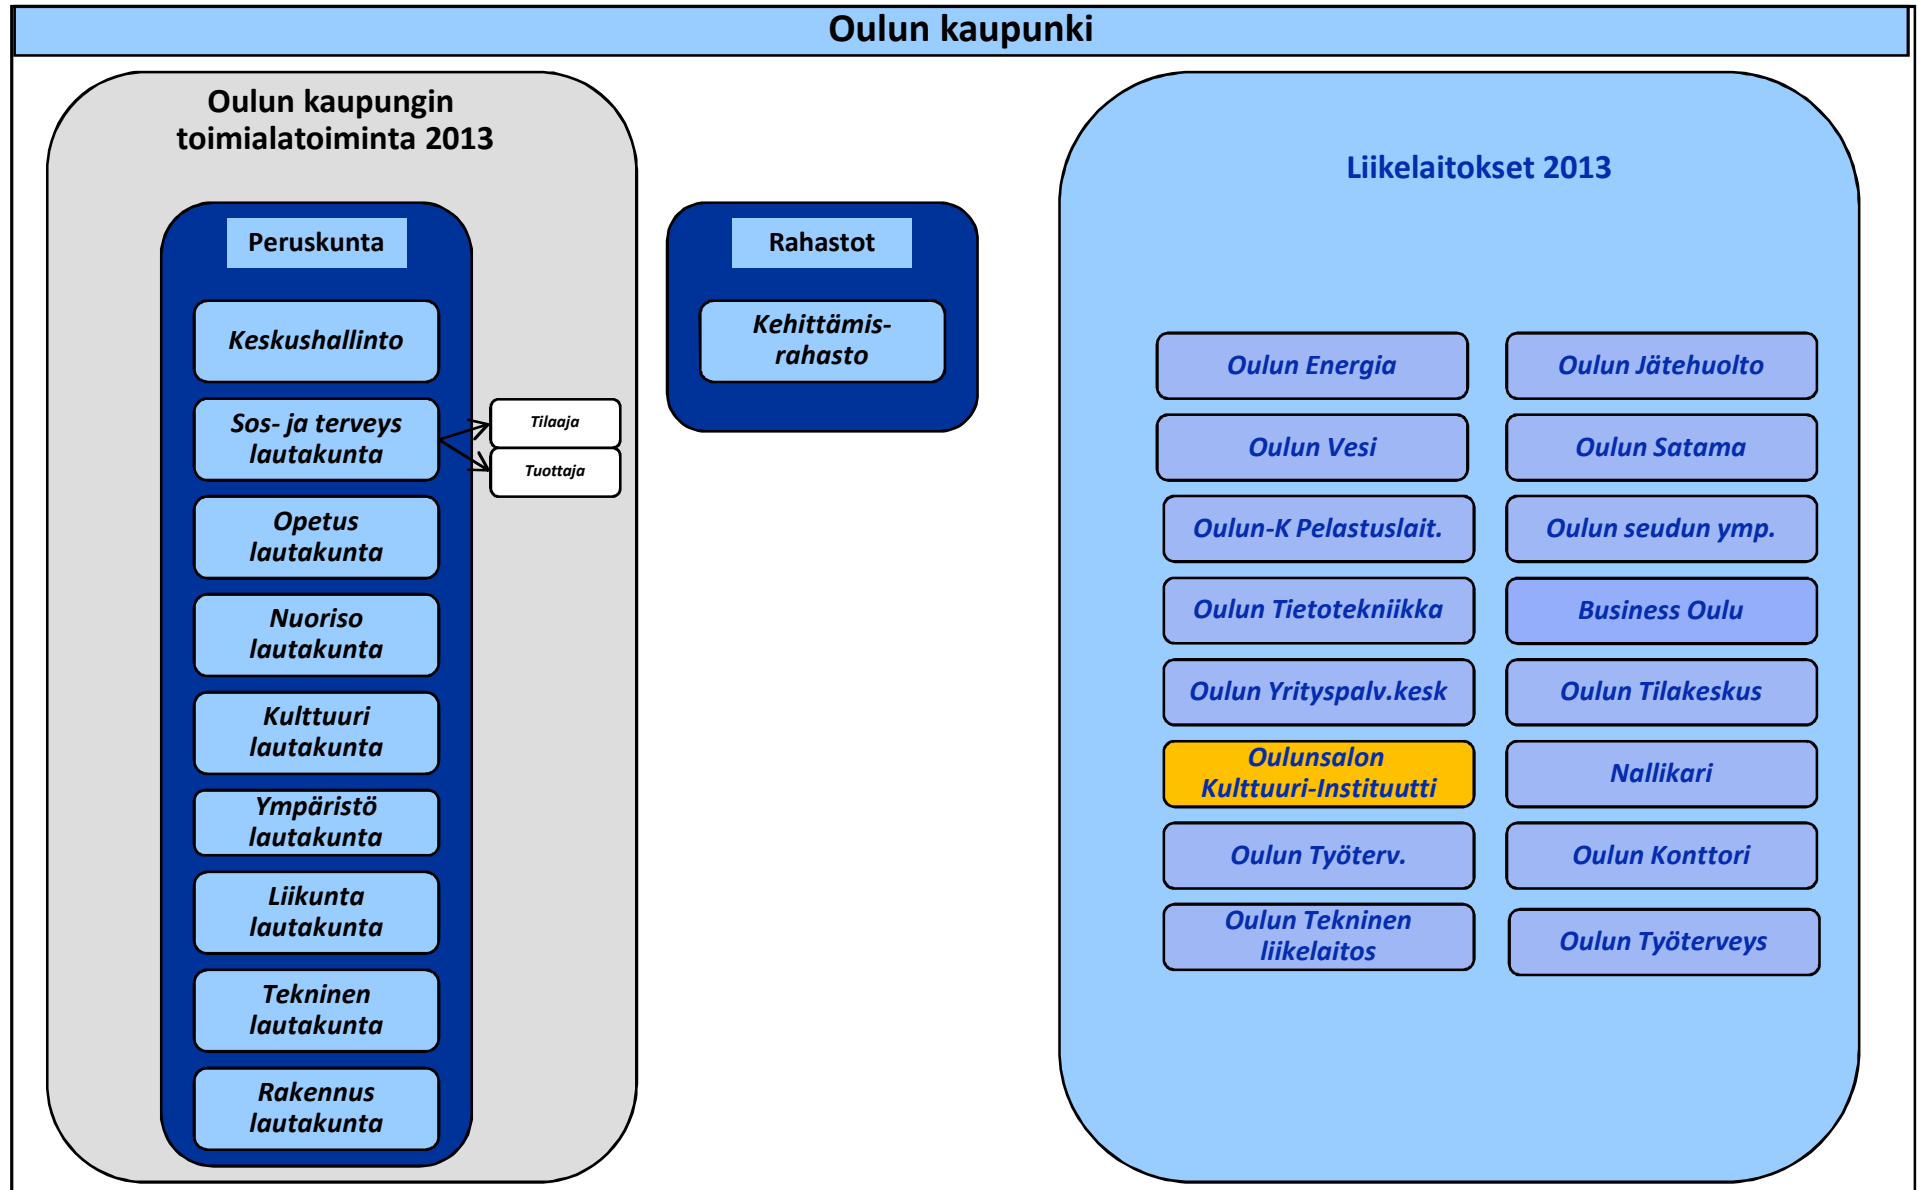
Oulun kaupunki

Oulun kaupungin toimialatoiminta 2013

Peruskunta

Keskushallinto

Sos- ja terveys lautakunta

Tilaaja

Tuottaja

Opetus lautakunta

Nuoriso lautakunta

Kulttuuri lautakunta

Ympäristö lautakunta

Liikunta lautakunta

Tekninen lautakunta

Rakennus lautakunta

Rahastot

Kehittämis-rahasto

Liikelaitokset 2013

Oulun Energia

Oulun Jätehuolto

Oulun Vesi

Oulun Satama

Oulun-K Pelastuslait.

Oulun seudun ymp.

Oulun Tietotekniikka

Business Oulu

Oulun Yrityspalv.kesk

Oulun Tilakeskus

Oulunsalon Kulttuuri-Instituutti

Nallikari

Oulun Työterv.

Oulun Konttori

Oulun Tekninen liikelaitos

Oulun Työterveys